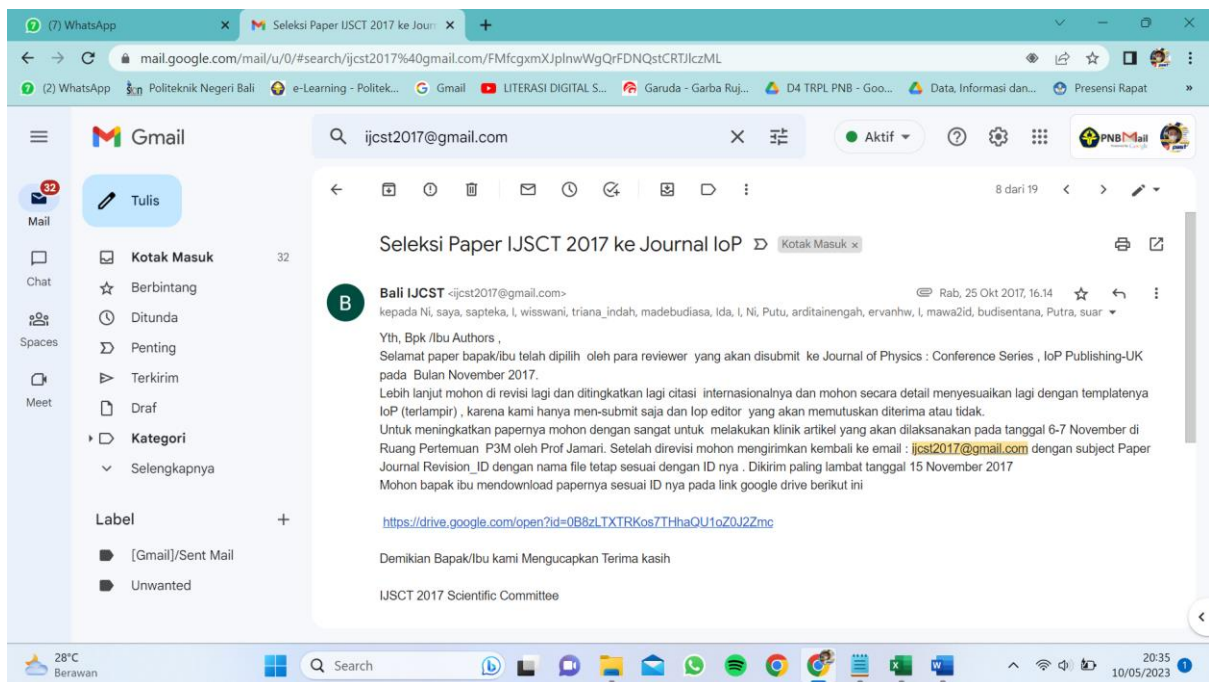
(7) WhatsApp
Seleksi Paper IJSCT 2017 ke Journ
mail.google.com/mail/u/0/#search/ijcst2017%40gmail.com/FMfcgxmXJplnwWgQrFDNQstCRTJlczML
(2) WhatsApp Politeknik Negeri Bali e-Learning - Politek... Gmail LITERASI DIGITAL S... Garuda - Garba Ruj... D4 TRPL PNB - Goo... Data, Informasi dan... Presensi Rapat

Gmail
ijcst2017@gmail.com
Aktif
PNBMail

32
Mail
Chat
Spaces
Meet

Tulis
Kotak Masuk 32
Berbintang
Ditunda
Penting
Terkirim
Draf
Kategori
Selengkapnya

Label
[Gmail]/Sent Mail
Unwanted

8 dari 19

Seleksi Paper IJSCT 2017 ke Journal IoP Kotak Masuk ×

Bali IJCST <ijcst2017@gmail.com> Rab, 25 Okt 2017, 16.14
kepada Ni, saya, sapteka, I, wisswani, triana_indah, madebudiasa, Ida, I, Ni, Putu, arditainengah, ervanhw, I, mawa2id, budisentana, Putra, suar

Yth, Bpk /Ibu Authors ,
Selamat paper bapak/ibu telah dipilih oleh para reviewer yang akan disubmit ke Journal of Physics : Conference Series , IoP Publishing-UK pada Bulan November 2017.
Lebih lanjut mohon di revisi lagi dan ditingkatkan lagi citasi internasionalnya dan mohon secara detail menyesuaikan lagi dengan templatenya IoP (terlampir) , karena kami hanya men-submit saja dan Iop editor yang akan memutuskan diterima atau tidak.
Untuk meningkatkan papernya mohon dengan sangat untuk melakukan klinik artikel yang akan dilaksanakan pada tanggal 6-7 November di Ruang Pertemuan P3M oleh Prof Jamari. Setelah direvisi mohon mengirimkan kembali ke email : ijcst2017@gmail.com dengan subject Paper Journal Revision_ID dengan nama file tetap sesuai dengan ID nya . Dikirim paling lambat tanggal 15 November 2017
Mohon bapak ibu mendownload papernya sesuai ID nya pada link google drive berikut ini

https://drive.google.com/open?id=0B8zLTXTRKos7THhaQU1oZ0J2Zmc

Demikian Bapak/Ibu kami Mengucapkan Terima kasih

IJSCT 2017 Scientific Committee

28°C
Berawan
Search
20:35
10/05/2023